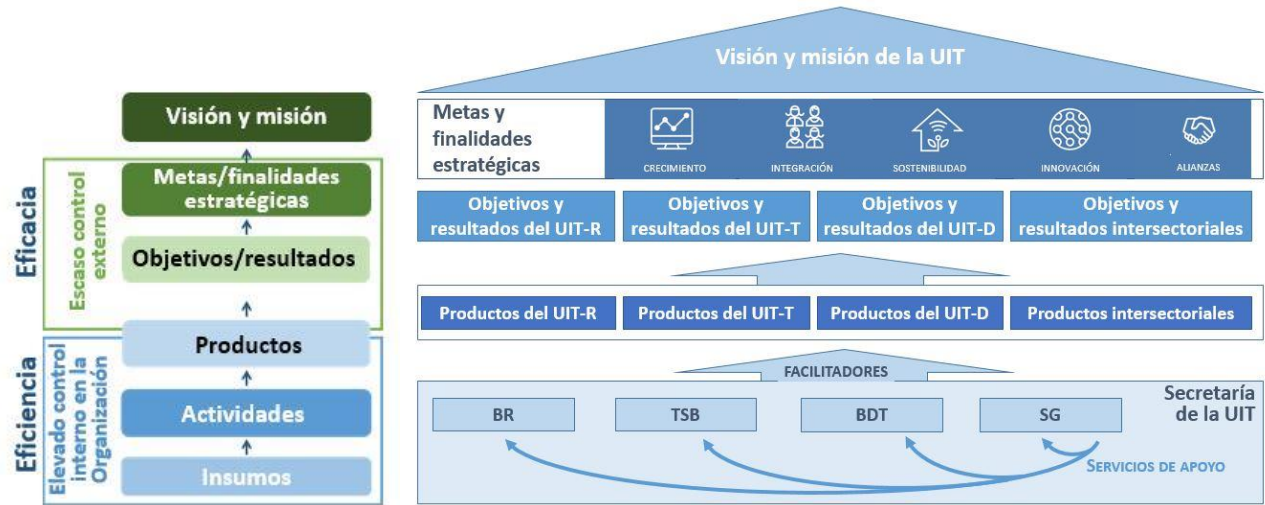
Eficacia

Escaso control externo

Eficiencia

Elevado control interno en la Organización

Visión y misión

Metas/finalidades estratégicas

Objetivos/resultados

Productos

Actividades

Insumos

Visión y misión de la UIT

Metas y finalidades estratégicas

CRECIMIENTO

INTEGRACIÓN

SOSTENIBILIDAD

INNOVACIÓN

ALIANZAS

Objetivos y resultados del UIT-R

Objetivos y resultados del UIT-T

Objetivos y resultados del UIT-D

Objetivos y resultados intersectoriales

Productos del UIT-R

Productos del UIT-T

Productos del UIT-D

Productos intersectoriales

FACILITADORES

Secretaría de la UIT

BR

TSB

BDT

SG

SERVICIOS DE APOYO